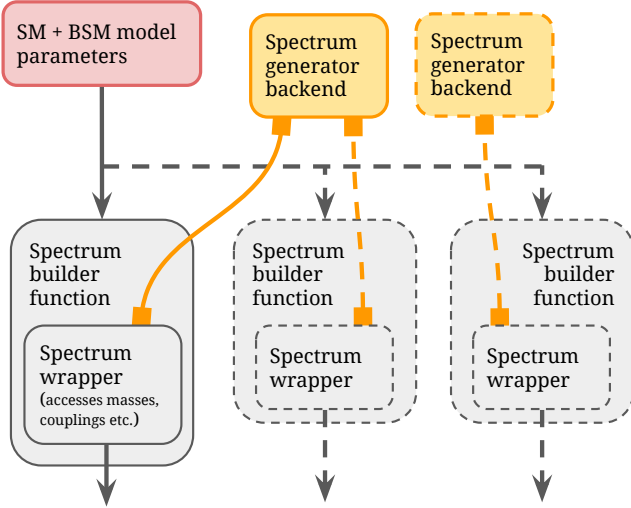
SM + BSM model parameters

Spectrum generator backend

Spectrum generator backend

Spectrum builder function

Spectrum wrapper (accesses masses, couplings etc.)

Spectrum builder function

Spectrum wrapper

Spectrum builder function

Spectrum wrapper